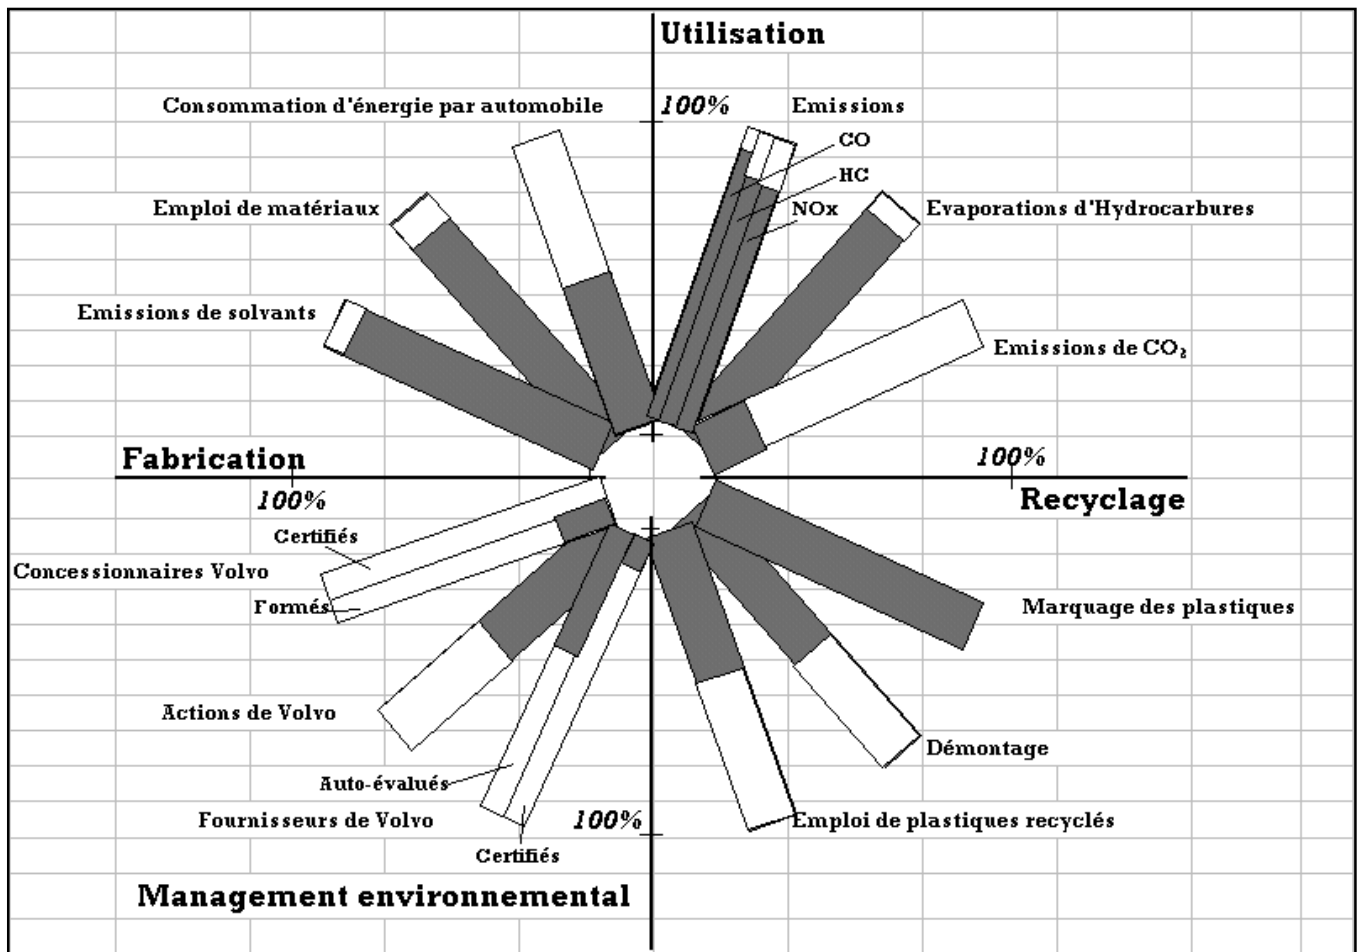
Utilisation

Consommation d'énergie par automobile

100%

Emissions

CO

HC

NOx

Evaporations d'Hydrocarbures

Emploi de matériaux

Emissions de solvants

Emissions de $CO_2$

Fabrication

100%

100%

Recyclage

Certifiés

Concessionnaires Volvo

Formés

Marquage des plastiques

Actions de Volvo

Démontage

Auto-évalués

Fournisseurs de Volvo

100%

Emploi de plastiques recyclés

Certifiés

Management environnemental